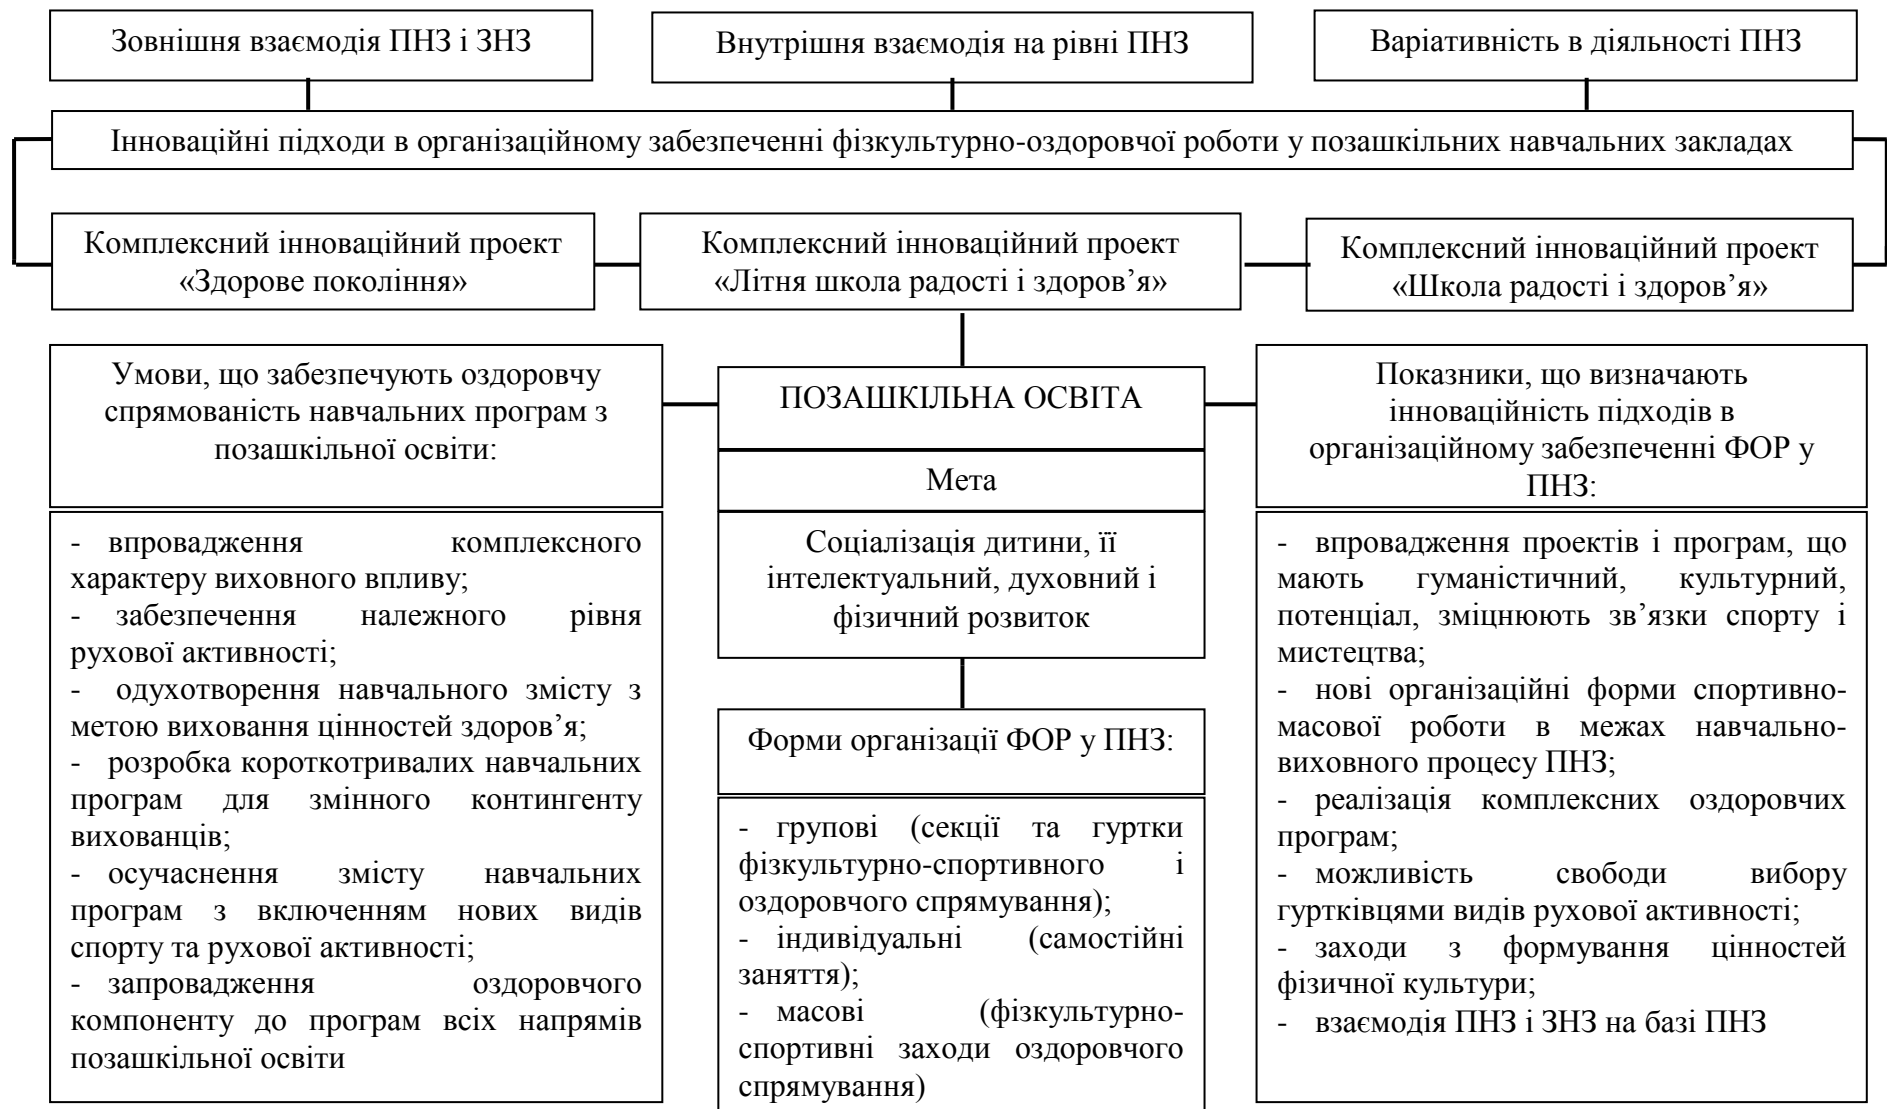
Зовнішня взаємодія ПНЗ і ЗНЗ

Внутрішня взаємодія на рівні ПНЗ

Варіативність в діяльності ПНЗ

Інноваційні підходи в організаційному забезпеченні фізкультурно-оздоровчої роботи у позашкільних навчальних закладах

Комплексний інноваційний проект «Здорове покоління»

Комплексний інноваційний проект «Літня школа радості і здоров’я»

Комплексний інноваційний проект «Школа радості і здоров’я»

Умови, що забезпечують оздоровчу спрямованість навчальних програм з позашкільної освіти:

- впровадження комплексного характеру виховного впливу;
- забезпечення належного рівня рухової активності;
- одухотворення навчального змісту з метою виховання цінностей здоров’я;
- розробка короткотривалих навчальних програм для змінного контингенту вихованців;
- осучаснення змісту навчальних програм з включенням нових видів спорту та рухової активності;
- запровадження оздоровчого компоненту до програм всіх напрямів позашкільної освіти

ПОЗАШКІЛЬНА ОСВІТА

Мета

Соціалізація дитини, її інтелектуальний, духовний і фізичний розвиток

Форми організації ФОР у ПНЗ:

- групові (секції та гуртки фізкультурно-спортивного і оздоровчого спрямування);
- індивідуальні (самостійні заняття);
- масові (фізкультурно-спортивні заходи оздоровчого спрямування)

Показники, що визначають інноваційність підходів в організаційному забезпеченні ФОР у ПНЗ:

- впровадження проектів і програм, що мають гуманістичний, культурний, потенціал, зміцнюють зв’язки спорту і мистецтва;
- нові організаційні форми спортивно-масової роботи в межах навчально-виховного процесу ПНЗ;
- реалізація комплексних оздоровчих програм;
- можливість свободи вибору гуртківцями видів рухової активності;
- заходи з формування цінностей фізичної культури;
- взаємодія ПНЗ і ЗНЗ на базі ПНЗ